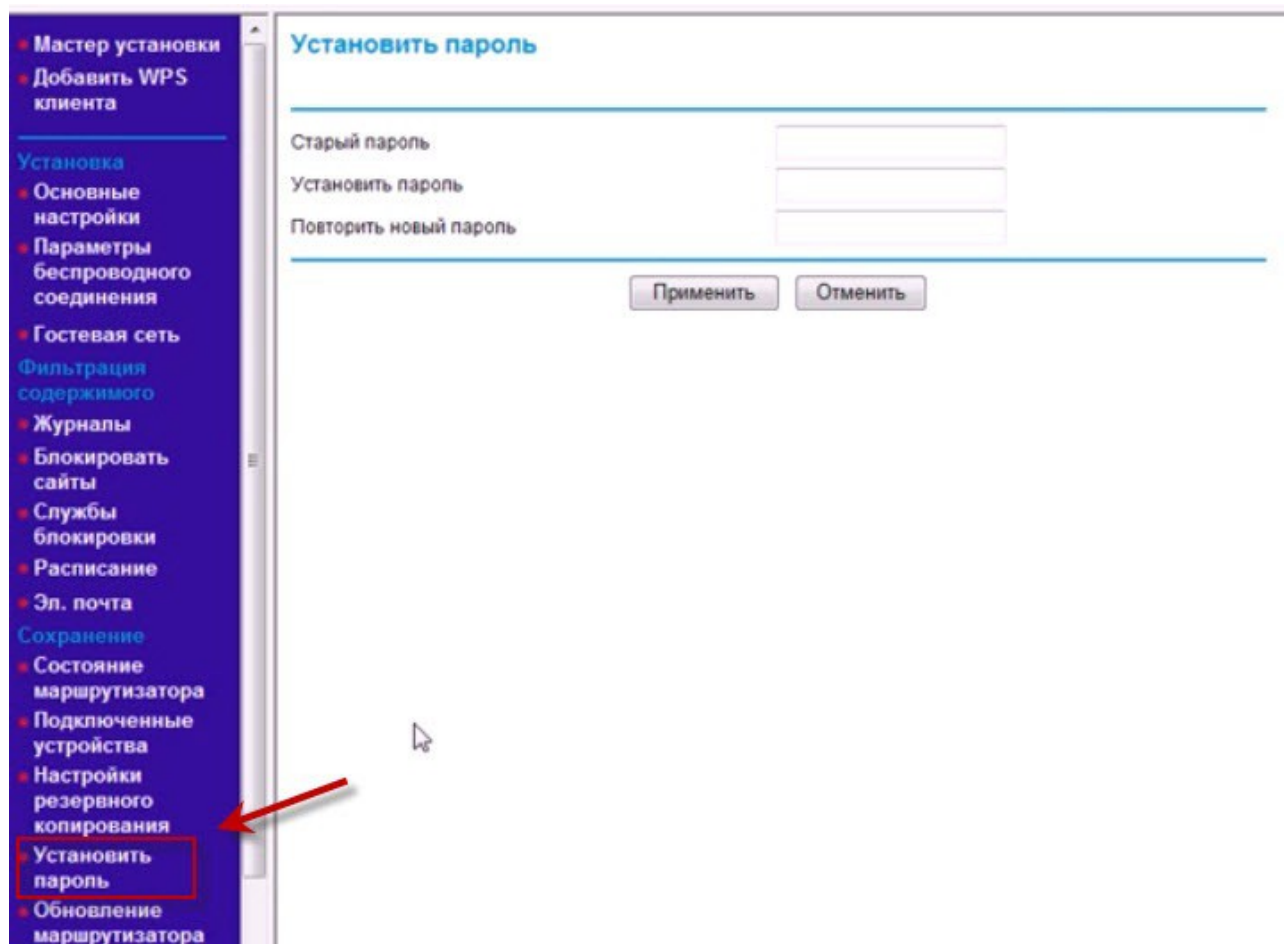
Мастер установки
Добавить WPS клиента

Установка
Основные настройки
Параметры беспроводного соединения
Гостевая сеть
Фильтрация содержимого
Журналы
Блокировать сайты
Службы блокировки
Расписание
Эл. почта
Сохранение
Состояние маршрутизатора
Подключенные устройства
Настройки резервного копирования
Установить пароль
Обновление маршрутизатора

Установить пароль

Старый пароль
Установить пароль
Повторить новый пароль

Применить Отменить